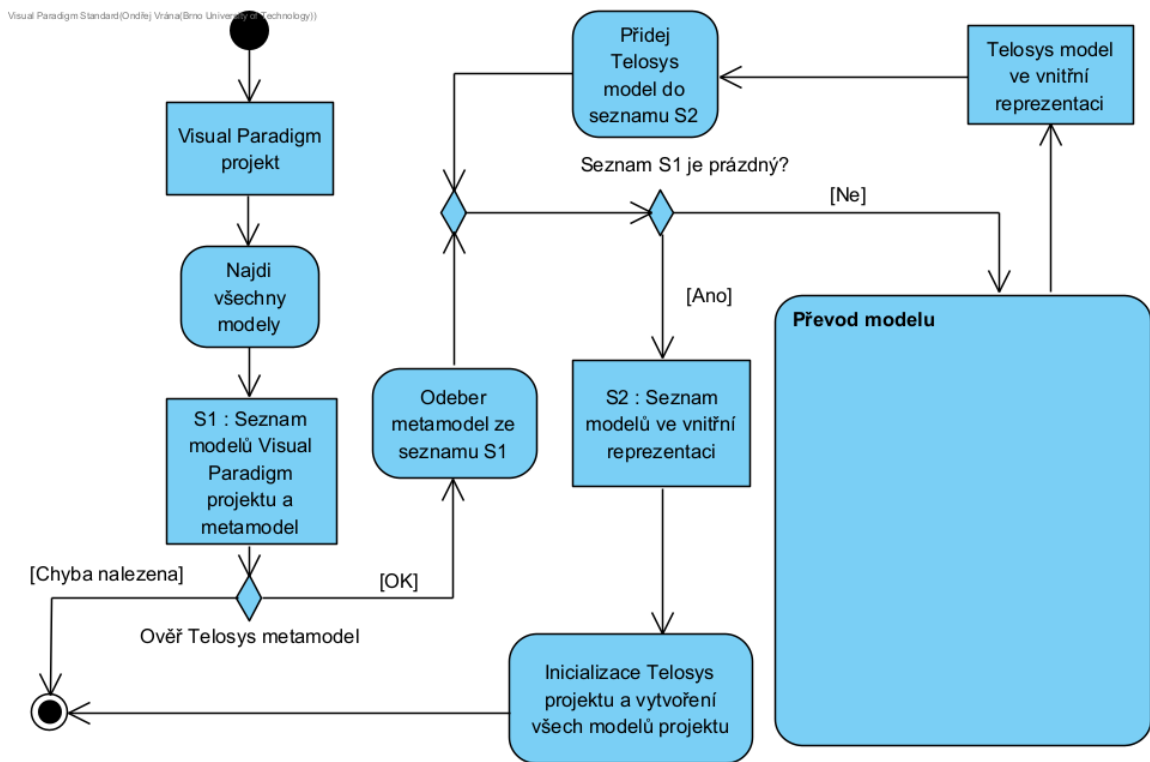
Visual Paradigm Standard(Ondřej Vrána(Brno University of Technology))

Visual Paradigm projekt

Najdi všechny modely

S1 : Seznam modelů Visual Paradigm projektu a metamodel

[Chyba nalezena]

[OK]

Ověř Telosys metamodel

Odeber metamodel ze seznamu S1

Přidej Telosys model do seznamu S2

Seznam S1 je prázdný?

[Ne]

[Ano]

S2 : Seznam modelů ve vnitřní reprezentaci

Inicializace Telosys projektu a vytvoření všech modelů projektu

Telosys model ve vnitřní reprezentaci

Převod modelu